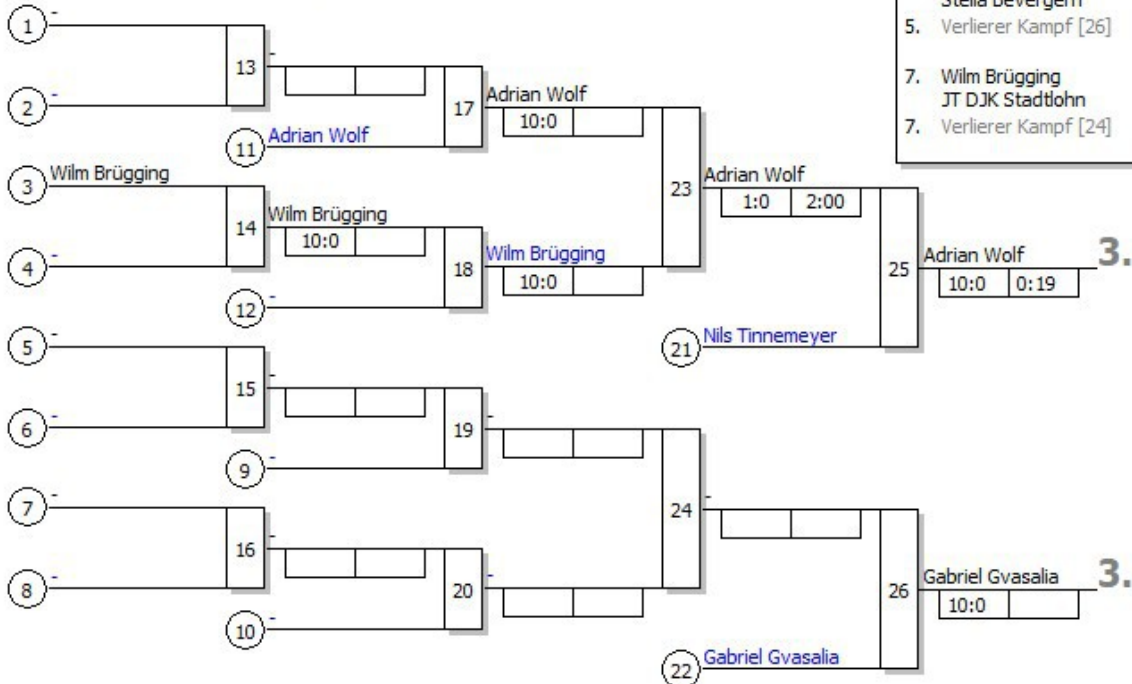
Stella Bevergern
5. Verlierer Kampf [26]

7. Wilm Brügging
JT DJK Stadtlohn
7. Verlierer Kampf [24]

1 -
2 -
13 -
11 Adrian Wolf
17 Adrian Wolf
10:0
3 Wilm Brügging
4 -
14 Wilm Brügging
10:0
12 -
18 Wilm Brügging
10:0
23 Adrian Wolf
1:0 2:00
25 Adrian Wolf
10:0 0:19
3.
21 Nils Tinnemeyer
5 -
6 -
15 -
9 -
19 -
7 -
8 -
16 -
10 -
20 -
24 -
22 Gabriel Gvasalia
26 Gabriel Gvasalia
10:0
3.